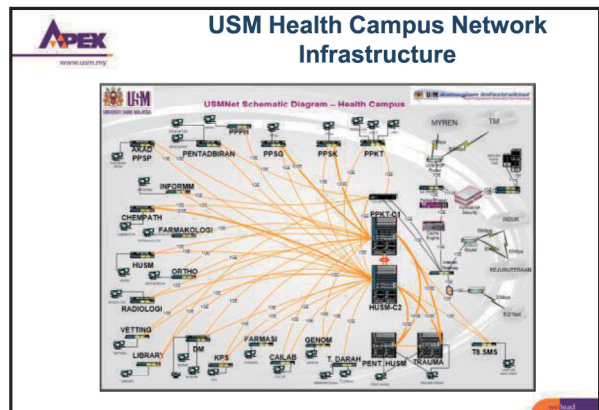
APEX
www.usm.my

USM Health Campus Network Infrastructure

USM
UNIVERSITI SAINS MALAYSIA

USMNet Schematic Diagram – Health Campus

USM Bahagian Infrastruktur

MYREN
TM
AKAD
PPSP
PENTADBIRAN
PPPH
PPSG
PPSK
PPKT
INFORMM
CHEMPATH
FARMAKOLOGI
PPKT-C1
HUSM
ORTHO
RADIOLOGI
HUSM-C2
INDUK
KEJURUTERAAN
VETTING
LIBRARY
DM
KPS
FARMASI
CAILAB
GENOM
T. DARAH
PENT. HUSM
TRAUMA
TB.SMS

we lead